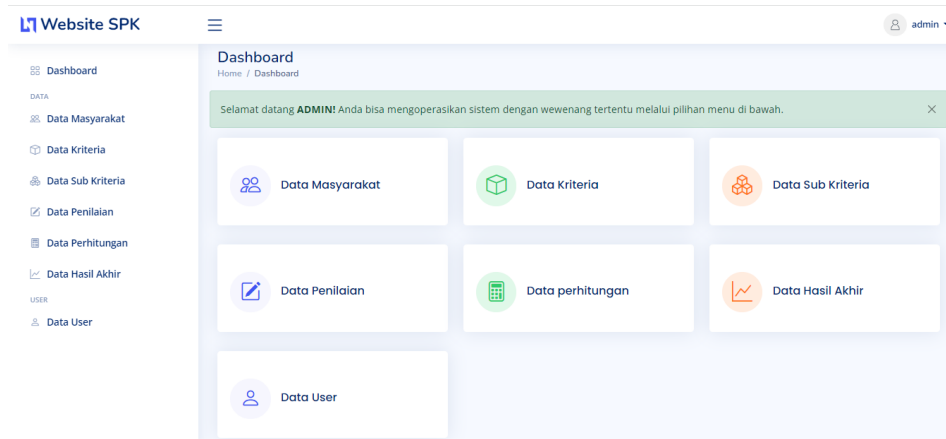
Website SPK

admin

Dashboard
DATA
Data Masyarakat
Data Kriteria
Data Sub Kriteria
Data Penilaian
Data Perhitungan
Data Hasil Akhir
USER
Data User

Dashboard
Home / Dashboard

Selamat datang **ADMIN!** Anda bisa mengoperasikan sistem dengan wewenang tertentu melalui pilihan menu di bawah.

×

Data Masyarakat

Data Kriteria

Data Sub Kriteria

Data Penilaian

Data perhitungan

Data Hasil Akhir

Data User